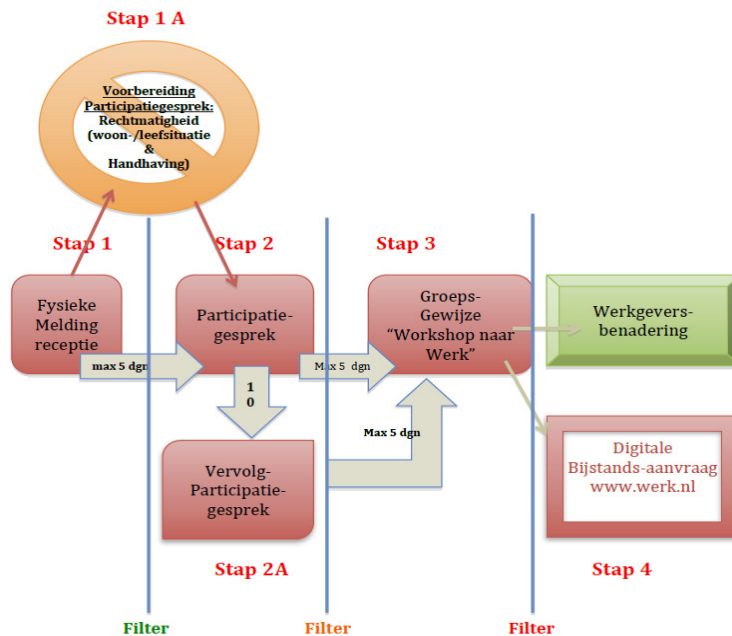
Stap 1 A

Voorbereiding Participatiegesprek: Rechtmatigheid (woon- /leefsituatie & Handhaving)

Stap 1

Stap 2

Stap 3

Fysieke Melding receptie

max 5 dgn

Participatiegesprek

Max 5 dgn

Groeps-Gewijze "Workshop naar Werk"

Werkgeversbenadering

1 0

Max 5 dgn

Vervolg-Participatiegesprek

Digitale Bijstands-aanvraag www.werk.nl

Stap 2A

Stap 4

Filter

Filter

Filter